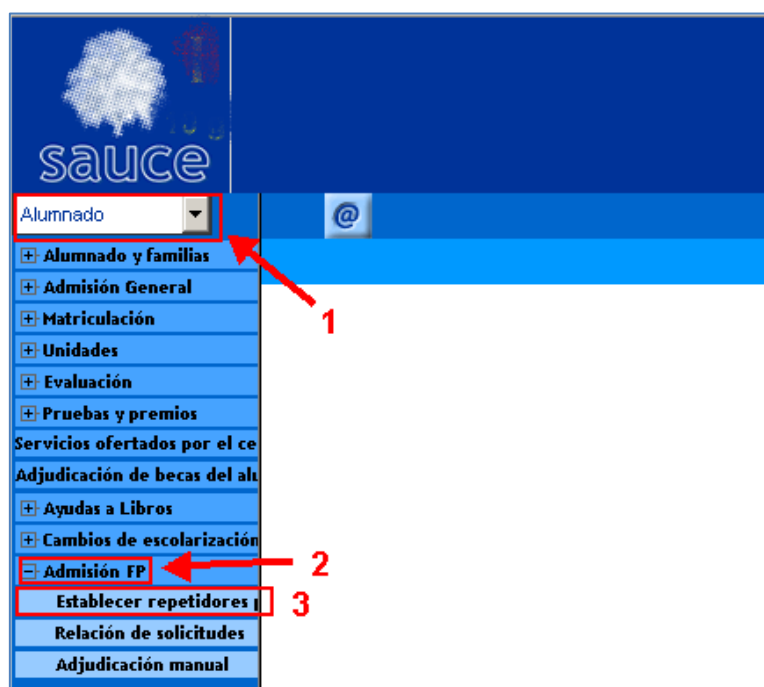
sauce

Alumnado

@

1

+ Alumnado y familias
+ Admisión General
+ Matriculación
+ Unidades
+ Evaluación
+ Pruebas y premios
Servicios ofertados por el ce
Adjudicación de becas del alu
+ Ayudas a Libros
+ Cambios de escolarización
− Admisión FP

2

Establecer repetidores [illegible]

3

Relación de solicitudes
Adjudicación manual